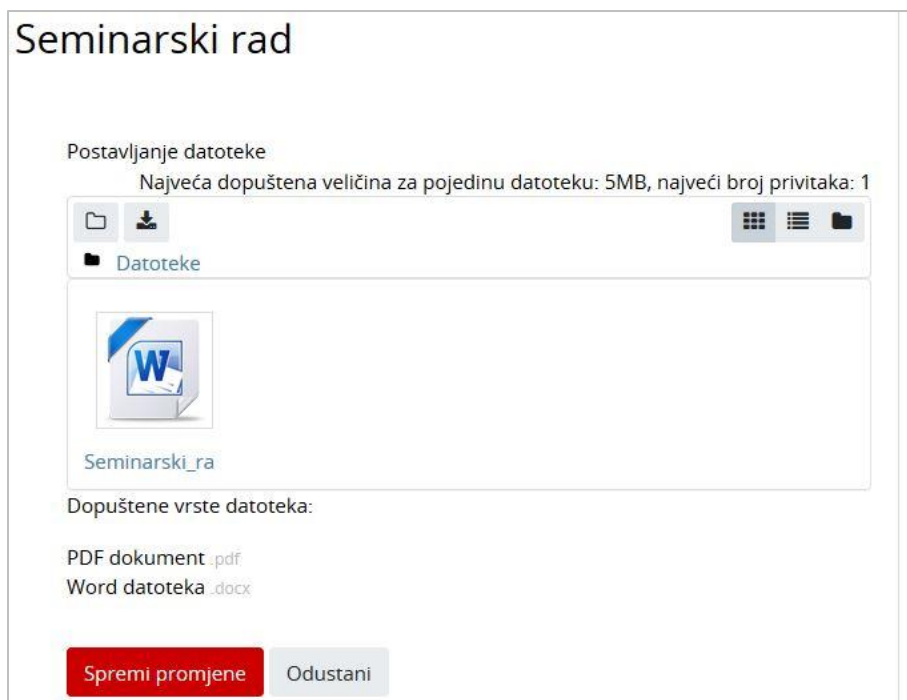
Seminarski rad

Postavljanje datoteke

Najveća dopuštena veličina za pojedinu datoteku: 5MB, najveći broj privitaka: 1

Datoteke

Seminarski_ra

Dopuštene vrste datoteka:

PDF dokument .pdf
Word datoteka .docx

Spremi promjene Odustani